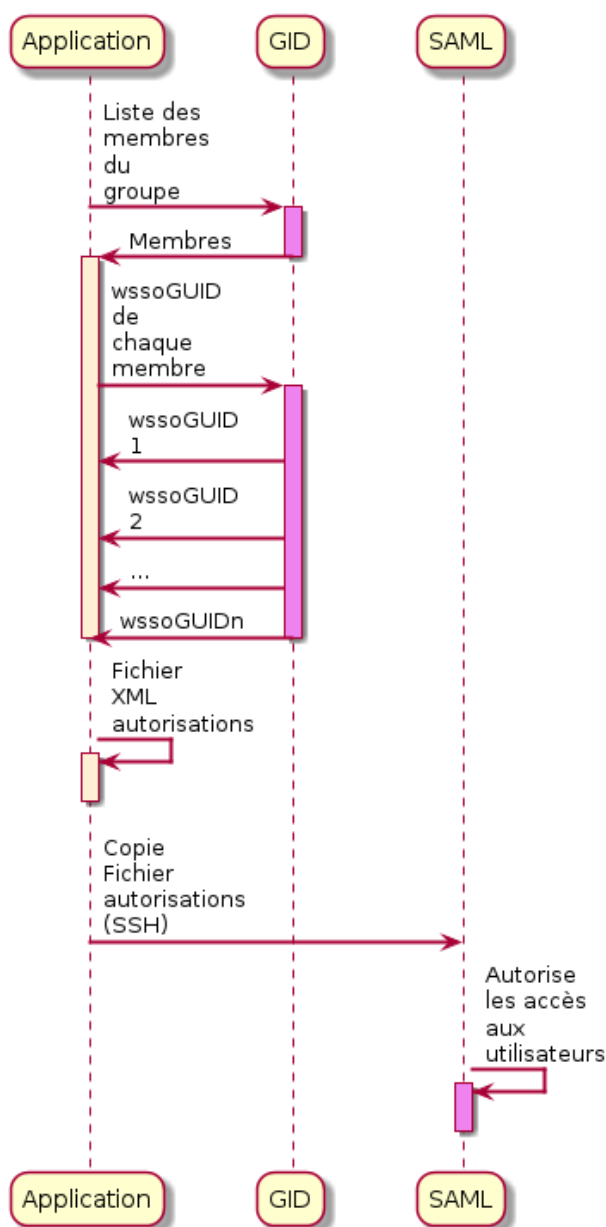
Application

GID

SAML

Liste des membres du groupe

Membres

wssoGUID de chaque membre

wssoGUID 1

wssoGUID 2

...

wssoGUIDn

Fichier XML autorisations

Copie Fichier autorisations (SSH)

Autorise les accès aux utilisateurs

Application

GID

SAML